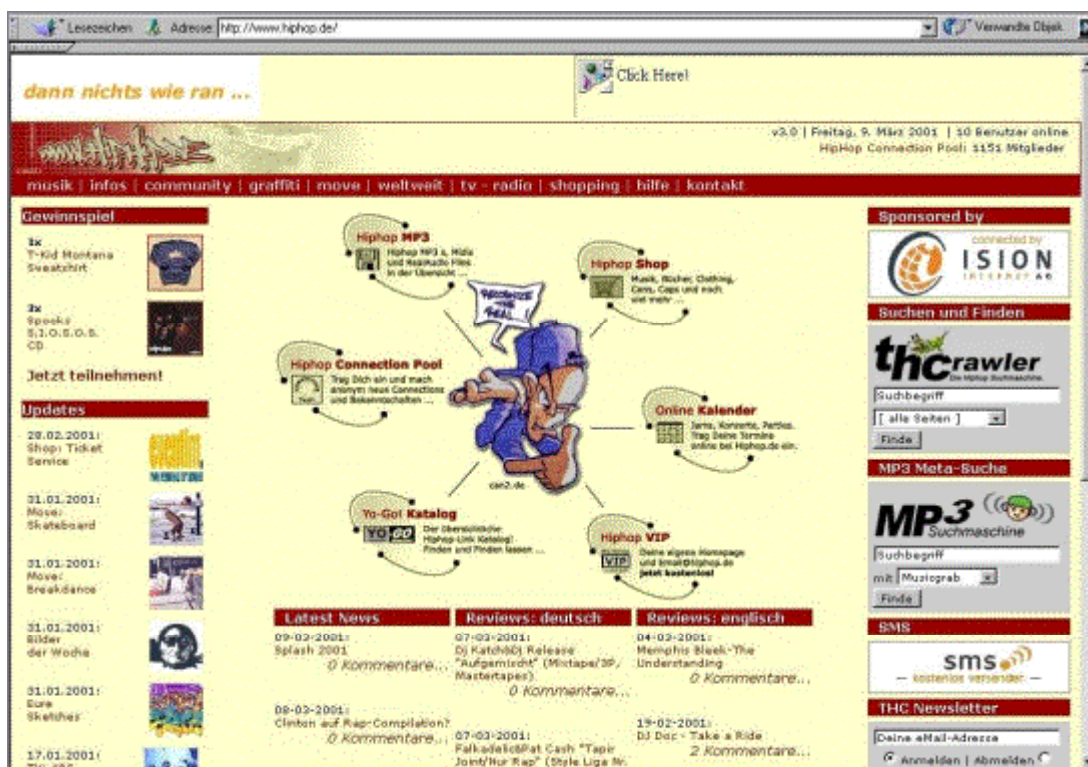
Lesezeichen Adresse http://www.hiphop.de/ Verwandte Objek

dann nichts wie ran ...

Click Here!

v3.0 | Freitag, 9. März 2001 | 10 Benutzer online
HipHop Connection Pool: 1151 Mitglieder

musik | infos | community | graffiti | move | weltweit | tv - radio | shopping | hilfe | kontakt

Gewinnspiel

1x
T-Kid Montana Sweatshirt

3x
Spooks
S.I.O.S.O.S.
CD

Jetzt teilnehmen!

Updates

28.02.2001:
Shop: Ticket Service

31.01.2001:
Move: Skateboard

31.01.2001:
Move: Breakdance

31.01.2001:
Bilder der Woche

31.01.2001:
Eure Sketches

17.01.2001:
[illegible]

Hiphop MP3
Hiphop MP3 s, Midis und Realaudio Files in der Übersicht ...

Hiphop Shop
Musik, Bücher, Clothing, Cans, Caps und noch viel mehr ...

Hiphop Connection Pool
Trag Dich ein und mach anonym neue Connections und Bekanntschaften ...

Online Kalender
Jams, Konzerte, Parties. Trag Deine Termine online bei Hiphop.de ein.

Yo-Go! Katalog
Der übersichtliche Hiphop-Link Katalog! Finden und Finden lassen ...

Hiphop VIP
Deine eigene Homepage und Email@hiphop.de
jetzt kostenlos!

can2.de

Latest News
09-03-2001:
Splash 2001
0 Kommentare...

08-03-2001:
Clinton auf Rap-Compilation?
0 Kommentare...

Reviews: deutsch
07-03-2001:
DJ Katch&Dj Release "Aufgemischt" (Mixtape/3P/ Mastertapes)
0 Kommentare...

07-03-2001:
Falkadelic&Pat Cash "Tapir Joint/Nur Rap" (Style Liga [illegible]

Reviews: englisch
04-03-2001:
Memphis Bleek-The Understanding
0 Kommentare...

19-02-2001:
DJ Doc - Take a Ride
2 Kommentare...

Sponsored by
connected by
ISION
INTERNET AG

Suchen und Finden
thcrawler
Die Hiphop Suchmaschine
Suchbegriff
[ alle Seiten ]
Finde

MP3 Meta-Suche
MP3 Suchmaschine
Suchbegriff
mit Musicgrab
Finde

SMS
sms
— kostenlos versenden —

THC Newsletter
Deine eMail-Adresse
Anmelden | Abmelden